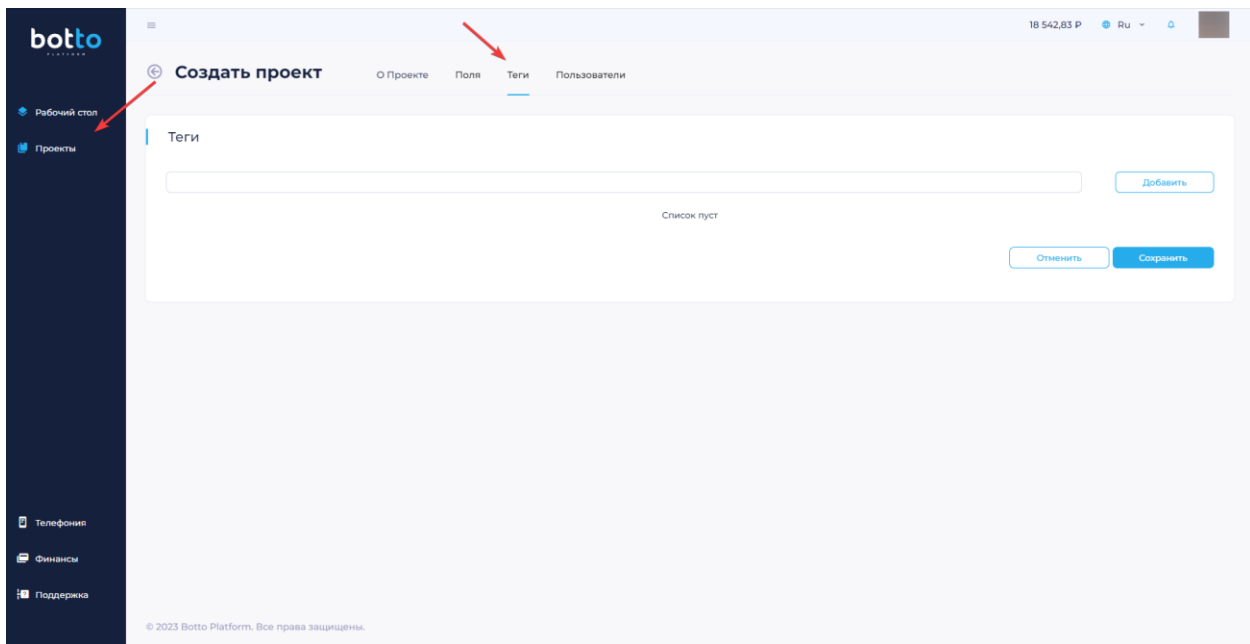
botto
PLATFORM

Рабочий стол
Проекты

18 542,83 ₽ Ru

Создать проект
О Проекте Поля Теги Пользователи

Теги

Добавить

Список пуст

Отменить Сохранить

Телефония
Финансы
Поддержка

© 2023 Botto Platform. Все права защищены.